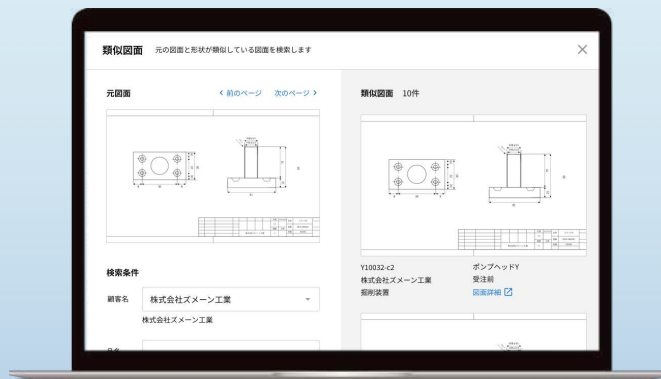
類似図面　元の図面と形状が類似している図面を検索します

元図面
‹ 前のページ　次のページ ›

類似図面　10件

Y10032-c2
株式会社ズメーン工業
掘削装置

ポンプヘッドY
受注前
図面詳細

検索条件

顧客名
株式会社ズメーン工業
株式会社ズメーン工業

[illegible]